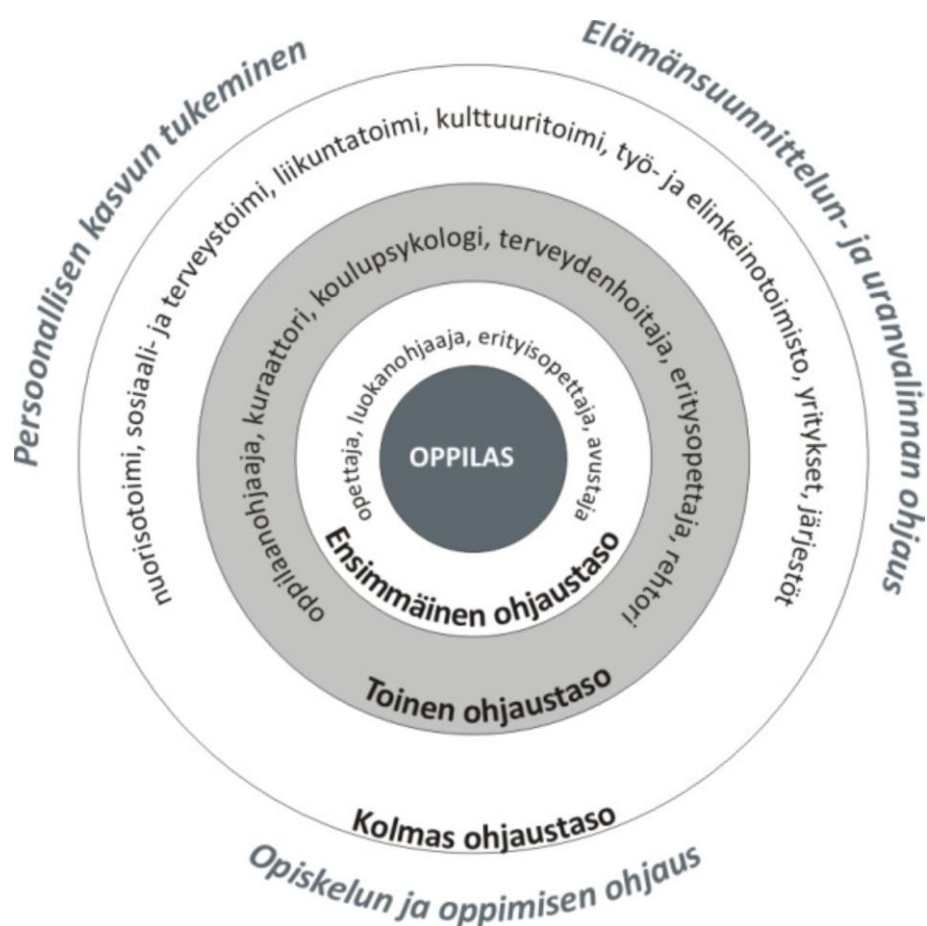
Persoonallisen kasvun tukeminen

Elämänsuunnittelun- ja uranvalinnan ohjaus

nuorisotoimi, sosiaali- ja terveystoimi, liikuntatoimi, kulttuuritoimi, työ- ja elinkeinotoimisto, yritykset, järjestöt

oppilaanohjaaja, kuraattori, koulupsykologi, terveydenhoitaja, erityisopettaja, rehtori

opettaja, luokanohjaaja, erityisopettaja, avustaja

OPPILAS

Ensimmäinen ohjaustaso

Toinen ohjaustaso

Kolmas ohjaustaso

Opiskelun ja oppimisen ohjaus